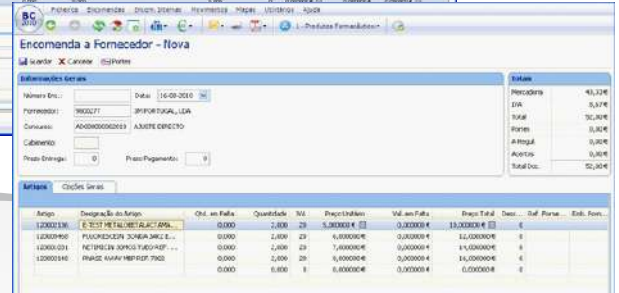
BC 2010

Ficheiros Encomendas Docum. Internos Movimentos Mapas Utilitários Ajuda

1 - Produtos Fornecedores

Encomenda a Fornecedor - Nova

Guardar Cancelar Portes

Informações Gerais

Número Enc.:

Data: 16-08-2010

Fornecedor: 9800277 3M PORTUGAL, LDA

Concurso: AD00000000019 AJUSTE DIRECTO

Cabimento:

Prazo Entrega: 0

Prazo Pagamento: 0

Totais

| | |
|---|---|
| Mercadoria | 43,32€ |
| IVA | 8,67€ |
| Total | 52,00€ |
| Portes | 0,00€ |
| A Regul. | 0,00€ |
| Acertos | 0,00€ |
| Total Doc. | 52,00€ |

Artigos | Opções Gerais

| Artigo | Designação do Artigo | Qtd. em Falta | Quantidade | IVA | Preço Unitário | Val. em Falta | Preço Total | Desc... | Ref. Forne... | Emb. Forn... |
|---|---|---|---|---|---|---|---|---|---|---|
| 12000136 | E-TEST METALOBETALACTAMA... | 0,000 | 2,000 | 20 | 5,000000€ | 0,000000€ | 10,000000€ | 0 | | |
| 12000460 | FLUORESCEIN SONDA 3ARCE E... | 0,000 | 2,000 | 20 | 6,000000€ | 0,000000€ | 12,000000€ | 0 | | |
| 12000031 | NETIMICIN 30MCG TUBO REF... | 0,000 | 2,000 | 20 | 7,000000€ | 0,000000€ | 14,000000€ | 0 | | |
| 12000140 | FNASE AVAV MBP REF. 7002 | 0,000 | 2,000 | 20 | 8,000000€ | 0,000000€ | 16,000000€ | 0 | | |
| | | 0,000 | 0,000 | 0 | 0,000000€ | 0,000000€ | 0,000000€ | 0 | | |